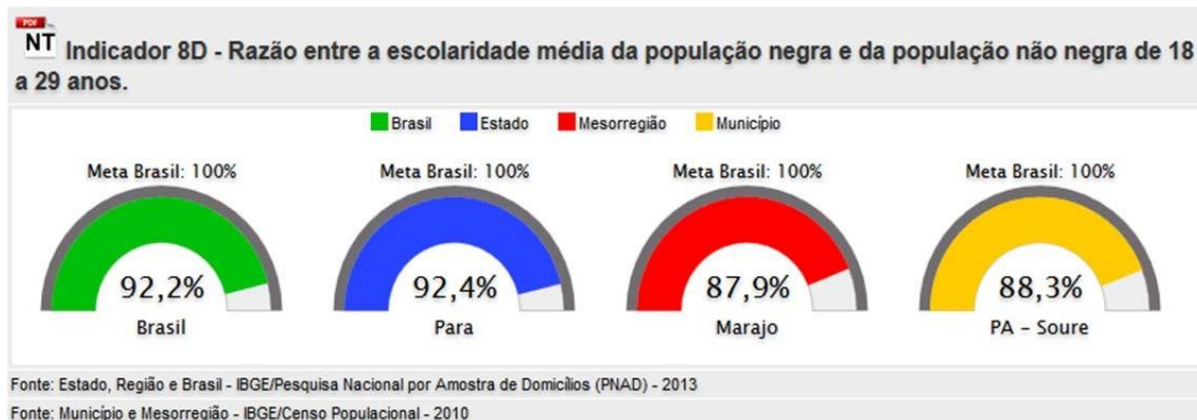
PDF NT Indicador 8D - Razão entre a escolaridade média da população negra e da população não negra de 18 a 29 anos.

Brasil Estado Mesorregião Município

Meta Brasil: 100%
92,2%
Brasil

Meta Brasil: 100%
92,4%
Para

Meta Brasil: 100%
87,9%
Marajo

Meta Brasil: 100%
88,3%
PA - Soure

Fonte: Estado, Região e Brasil - IBGE/Pesquisa Nacional por Amostra de Domicílios (PNAD) - 2013

Fonte: Município e Mesorregião - IBGE/Censo Populacional - 2010